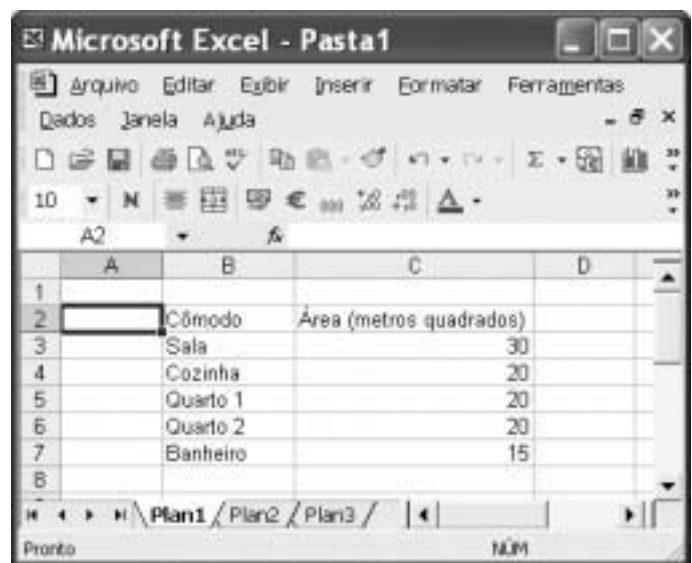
Microsoft Excel - Pasta1

Arquivo Editar Exibir Inserir Formatar Ferramentas Dados Janela Ajuda

10 N €

A2 fx

|   | A | B | C | D |
|---|---|---|---|---|
| 1 |   |   |   |   |
| 2 |   | Cômodo | Área (metros quadrados) |   |
| 3 |   | Sala | 30 |   |
| 4 |   | Cozinha | 20 |   |
| 5 |   | Quarto 1 | 20 |   |
| 6 |   | Quarto 2 | 20 |   |
| 7 |   | Banheiro | 15 |   |
| 8 |   |   |   |   |

Plan1 Plan2 Plan3

Pronto NÚM